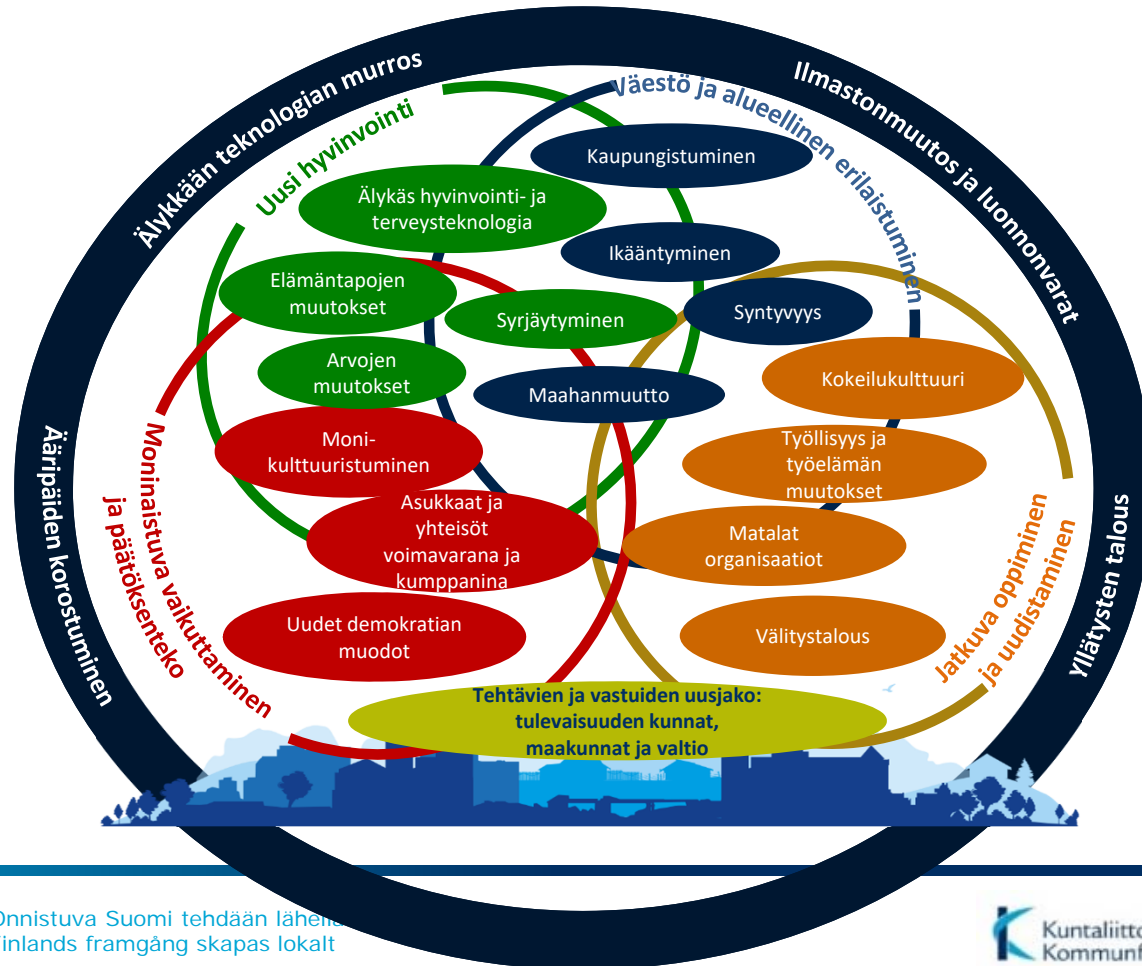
Älykkään teknologian murros

Ilmastonmuutos ja luonnonvarat

Ääripäiden korostuminen

Yllätysten talous

Uusi hyvinvointi

Väestö ja alueellinen erilaistuminen

Moninaistuva vaikuttaminen ja päätöksenteko

Jatkuva oppiminen ja uudistaminen

Kaupungistuminen

Älykäs hyvinvointi- ja terveysteknologia

Ikääntyminen

Elämäntapojen muutokset

Syrjäytyminen

Syntyvyys

Arvojen muutokset

Maahanmuutto

Kokeilukulttuuri

Moni-kulttuuristuminen

Työllisyys ja työelämän muutokset

Asukkaat ja yhteisöt voimavarana ja kumppanina

Matalat organisaatiot

Uudet demokratian muodot

Välitystalous

Tehtävien ja vastuiden uusjako: tulevaisuuden kunnat, maakunnat ja valtio

Onnistuva Suomi tehdään lähell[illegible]
Finlands framgång skapas lokalt

Kuntaliitto
Kommunf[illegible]